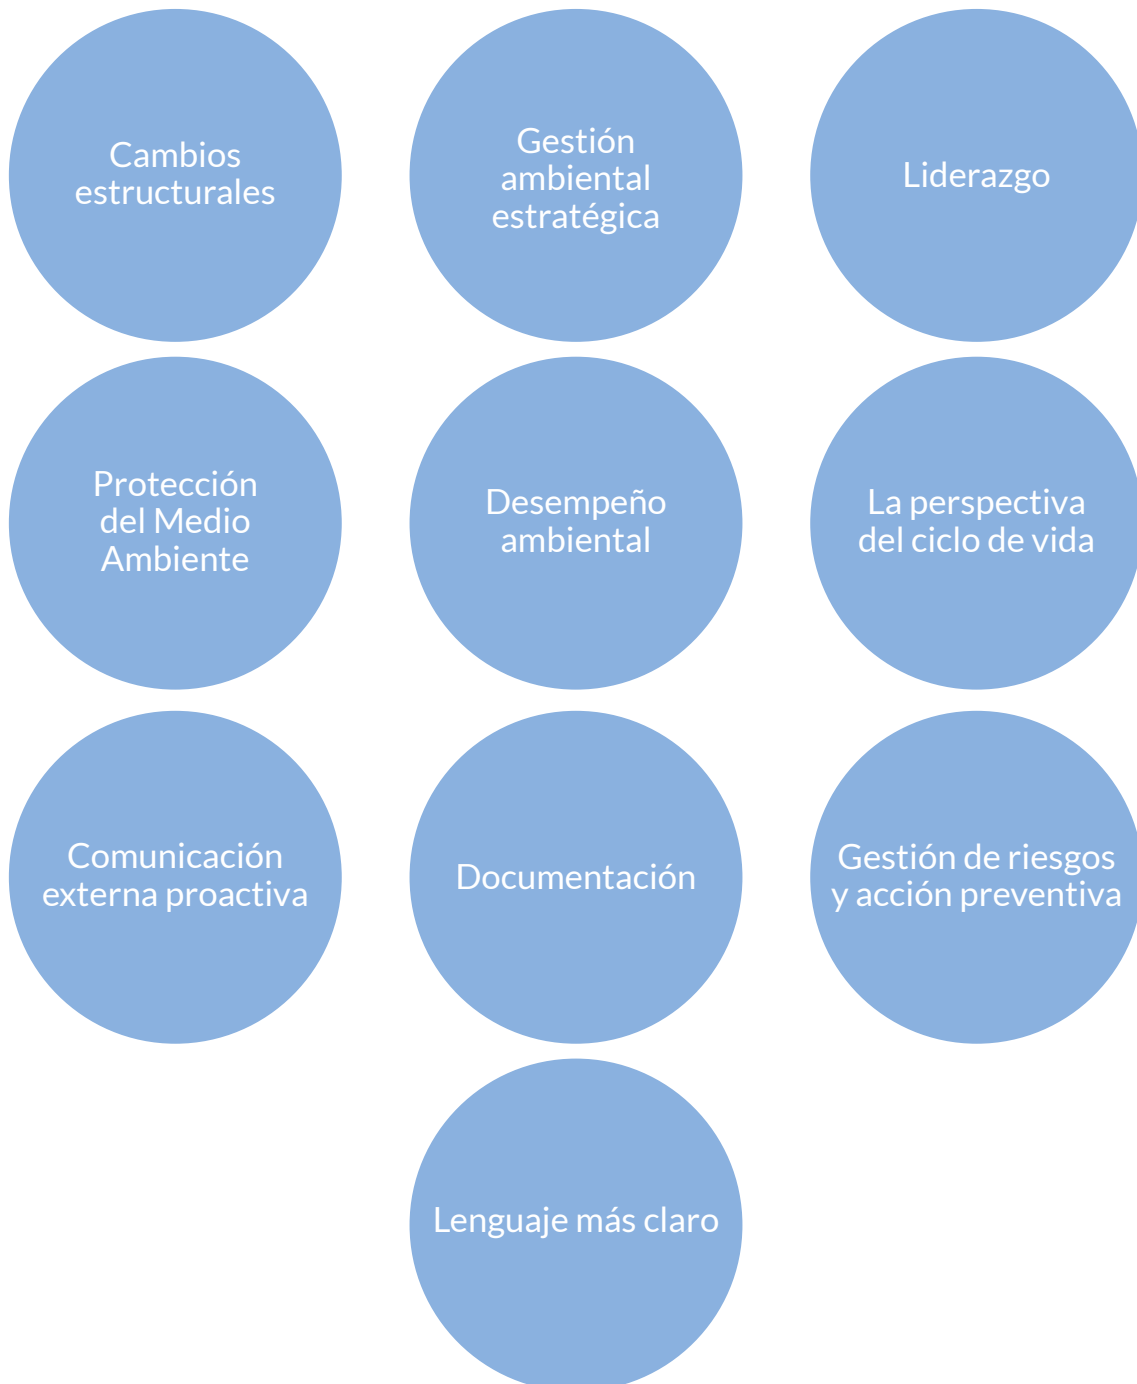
Cambios estructurales

Gestión ambiental estratégica

Liderazgo

Protección del Medio Ambiente

Desempeño ambiental

La perspectiva del ciclo de vida

Comunicación externa proactiva

Documentación

Gestión de riesgos y acción preventiva

Lenguaje más claro